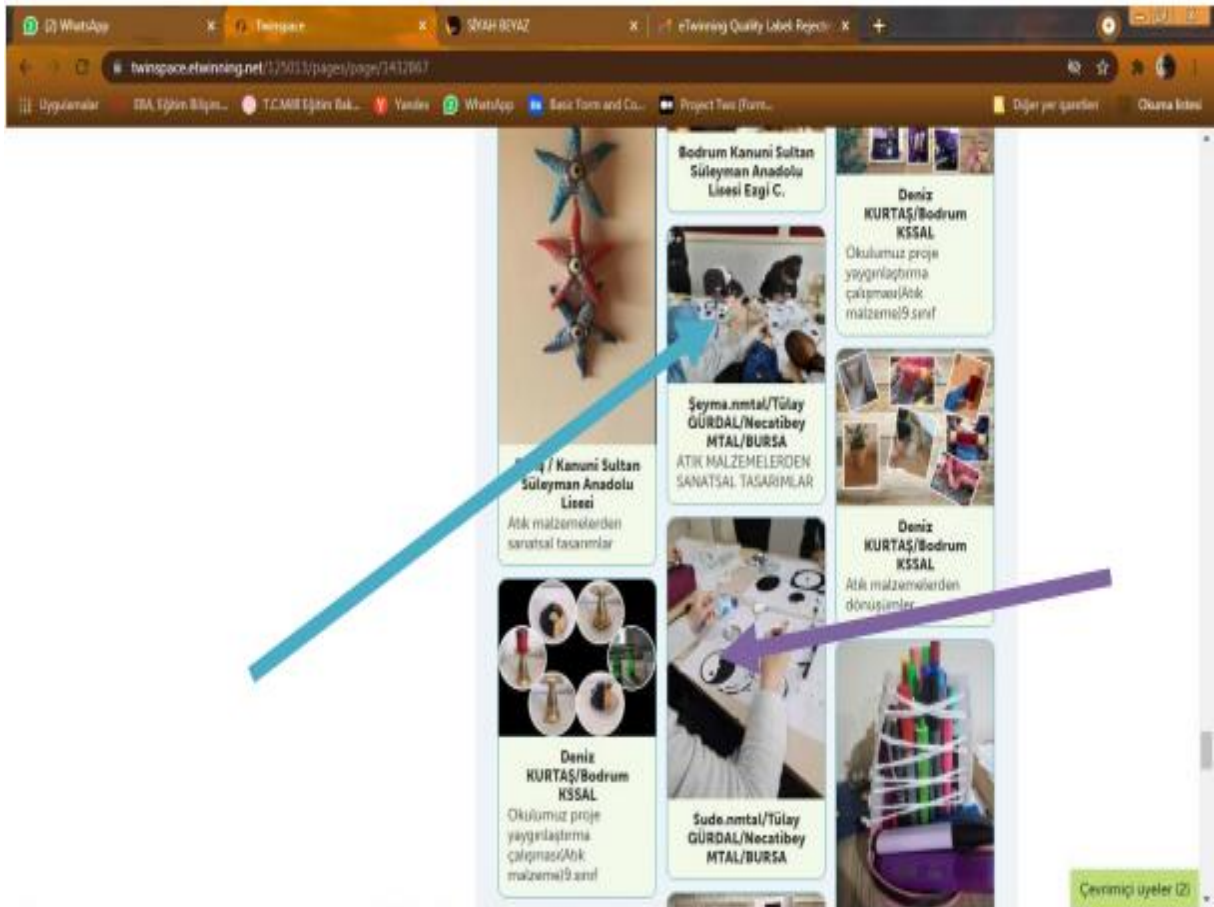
(2) WhatsApp ×
Twinspace ×
SİYAH BEYAZ ×
eTwinning Quality Label Rejecti ×
+

twinspace.etwinning.net/125013/pages/page/1412867

Uygulamalar
EBA, Eğitim Bilişim...
T.C.Milli Eğitim Bak...
Yandex
WhatsApp
Basic Form and Co...
Project Two (Form...
Diğer yer işaretleri
Okuma listesi

Bodrum Kanuni Sultan Süleyman Anadolu Lisesi Ezgi C.

Deniz KURTAŞ/Bodrum KSSAL
Okulumuz proje yaygınlaştırma çalışması(Atık malzeme)9.sınıf

Şeyma.nmtal/Tülay GÜRDAL/Necatibey MTAL/BURSA
ATIK MALZEMELERDEN SANATSAL TASARIMLAR

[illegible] / Kanuni Sultan Süleyman Anadolu Lisesi
Atık malzemelerden sanatsal tasarımlar

Deniz KURTAŞ/Bodrum KSSAL
Atık malzemelerden dönüşümler

Deniz KURTAŞ/Bodrum KSSAL
Okulumuz proje yaygınlaştırma çalışması(Atık malzeme)9.sınıf

Sude.nmtal/Tülay GÜRDAL/Necatibey MTAL/BURSA

Çevrimiçi üyeler (2)